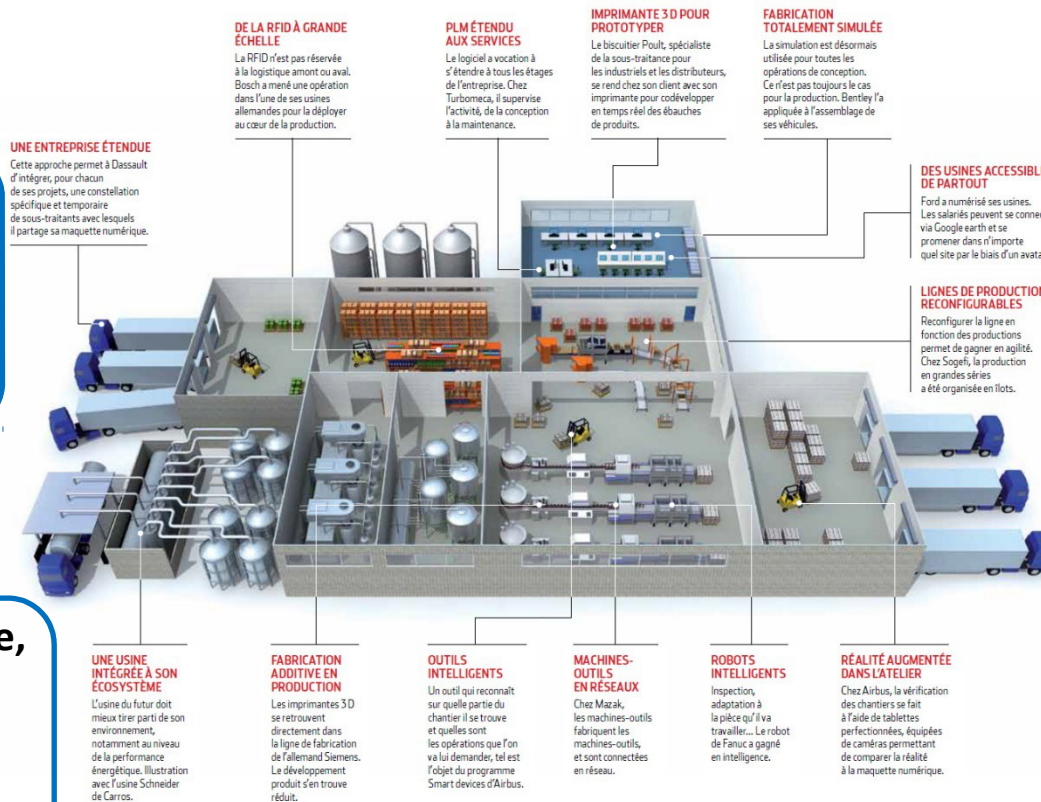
DE LA RFID À GRANDE ÉCHELLE
La RFID n'est pas réservée à la logistique amont ou aval. Bosch a mené une opération dans l'une de ses usines allemandes pour la déployer au cœur de la production.

PLM ÉTENDU AUX SERVICES
Le logiciel a vocation à s'étendre à tous les étages de l'entreprise. Chez Turbomeca, il supervise l'activité, de la conception à la maintenance.

IMPRIMANTE 3 D POUR PROTOTYPER
Le biscuitier Poult, spécialiste de la sous-traitance pour les industriels et les distributeurs, se rend chez son client avec son imprimante pour codévelopper en temps réel des ébauches de produits.

FABRICATION TOTALEMENT SIMULÉE
La simulation est désormais utilisée pour toutes les opérations de conception. Ce n'est pas toujours le cas pour la production. Bentley l'a appliquée à l'assemblage de ses véhicules.

UNE ENTREPRISE ÉTENDUE
Cette approche permet à Dassault d'intégrer, pour chacun de ses projets, une constellation spécifique et temporaire de sous-traitants avec lesquels il partage sa maquette numérique.

DES USINES ACCESSIBL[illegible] DE PARTOUT
Ford a numérisé ses usines. Les salariés peuvent se conne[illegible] via Google earth et se promener dans n'importe quel site par le biais d'un avata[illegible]

LIGNES DE PRODUCTION RECONFIGURABLES
Reconfigurer la ligne en fonction des productions permet de gagner en agilité. Chez Sogefi, la production en grandes séries a été organisée en îlots.

e,

UNE USINE INTÉGRÉE À SON ÉCOSYSTÈME
L'usine du futur doit mieux tirer parti de son environnement, notamment au niveau de la performance énergétique. Illustration avec l'usine Schneider de Carros.

FABRICATION ADDITIVE EN PRODUCTION
Les imprimantes 3 D se retrouvent directement dans la ligne de fabrication de l'allemand Siemens. Le développement produit s'en trouve réduit.

OUTILS INTELLIGENTS
Un outil qui reconnaît sur quelle partie du chantier il se trouve et quelles sont les opérations que l'on va lui demander, tel est l'objet du programme Smart devices d'Airbus.

MACHINES-OUTILS EN RÉSEAUX
Chez Mazak, les machines-outils fabriquent les machines-outils, et sont connectées en réseau.

ROBOTS INTELLIGENTS
Inspection, adaptation à la pièce qu'il va travailler... Le robot de Fanuc a gagné en intelligence.

RÉALITÉ AUGMENTÉE DANS L'ATELIER
Chez Airbus, la vérification des chantiers se fait à l'aide de tablettes perfectionnées, équipées de caméras permettant de comparer la réalité à la maquette numérique.